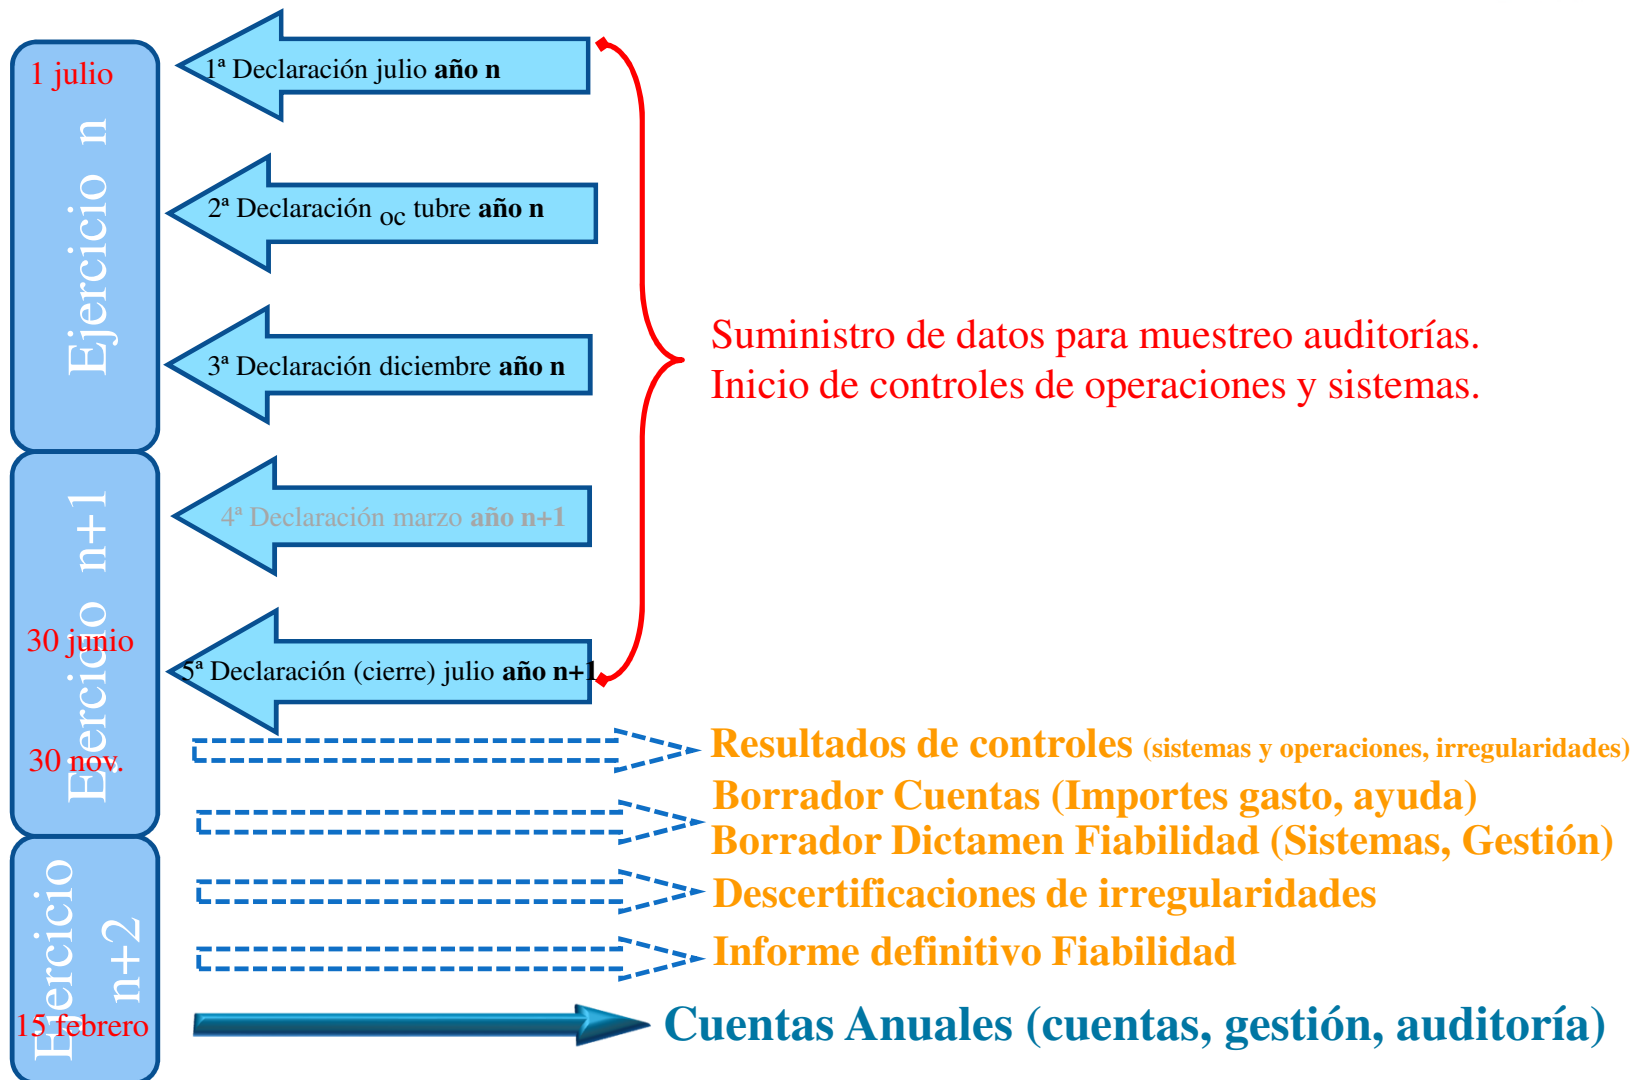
1 julio

Ejercicio n

1ª Declaración julio **año n**

2ª Declaración oc tubre **año n**

3ª Declaración diciembre **año n**

Ejercicio n+1

4ª Declaración marzo **año n+1**

30 junio

5ª Declaración (cierre) julio **año n+1**

Suministro de datos para muestreo auditorías.
Inicio de controles de operaciones y sistemas.

30 nov.

**Resultados de controles** (sistemas y operaciones, irregularidades)

**Borrador Cuentas (Importes gasto, ayuda)**
**Borrador Dictamen Fiabilidad (Sistemas, Gestión)**

Ejercicio n+2

**Descertificaciones de irregularidades**

**Informe definitivo Fiabilidad**

15 febrero

**Cuentas Anuales (cuentas, gestión, auditoría)**